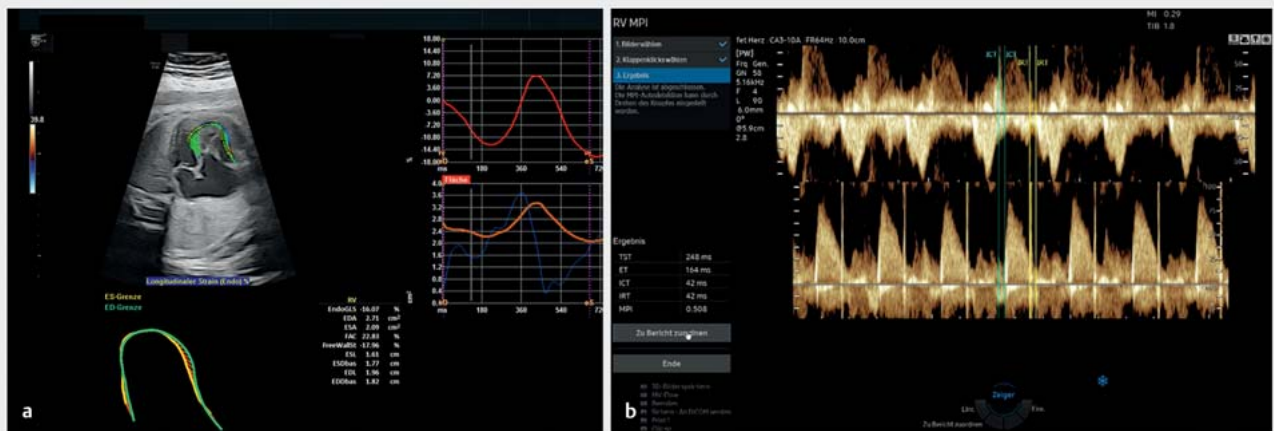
29.8

Longitudinaler Strain (Endo) %

ES-Grenze
ED-Grenze

| | RV | |
|---|---|---|
| EndoGLS | -16.07 | % |
| EDA | 2.71 | $cm^2$ |
| ESA | 2.09 | $cm^2$ |
| FAC | 22.83 | % |
| FreeWallSt | -17.96 | % |
| ESL | 3.43 | cm |
| ESDbas | 1.77 | cm |
| EDL | 3.96 | cm |
| EDDbas | 1.82 | cm |

18.00
14.40
10.80
7.20
3.60
0.00
-3.60
-7.20
-10.80
-14.40
-18.00
%
ms 180 360 540 720

Fläche
4.0
3.6
3.2
2.8
2.4
2.0
1.6
1.2
0.8
0.4
0.0
$cm^2$
ms 180 360 540 720

a

RV MPI

1. Bilder wählen
2. Klappenklick wählen
3. Ergebnis
Die Analyse ist abgeschlossen. Die MPI-Autodetektion kann durch Drehen des Knopfes eingestellt werden.

Fet Herz CA3-10A FR64Hz 10.0cm
[PW]
Frq Gen.
GN 58
5.16kHz
F 4
L 90
6.0mm
0°
Ø5.9cm
2.8

MI 0.29
TIB 1.0

ICT ICT IRT IRT

Ergebnis

| | |
|---|---|
| TST | 248 ms |
| ET | 164 ms |
| ICT | 42 ms |
| IRT | 42 ms |
| MPI | 0.508 |

Zu Bericht zuordnen

Ende

b

Zeiger
Zu Bericht zuordnen